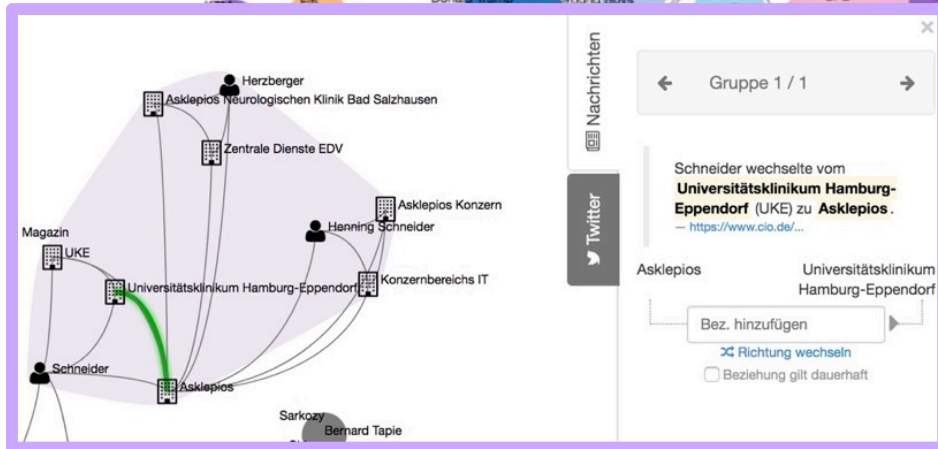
Herzberger
Asklepios Neurologischen Klinik Bad Salzhausen
Zentrale Dienste EDV
Asklepios Konzern
Henning Schneider
Magazin
UKE
Universitätsklinikum Hamburg-Eppendorf
Konzernbereichs IT
Schneider
Asklepios
Sarkozy
Bernard Tapie

Nachrichten
Twitter

Gruppe 1 / 1

Schneider wechselte vom **Universitätsklinikum Hamburg-Eppendorf** (UKE) zu **Asklepios**.
— https://www.cio.de/...

Asklepios
Universitätsklinikum Hamburg-Eppendorf
Bez. hinzufügen
Richtung wechseln
Beziehung gilt dauerhaft